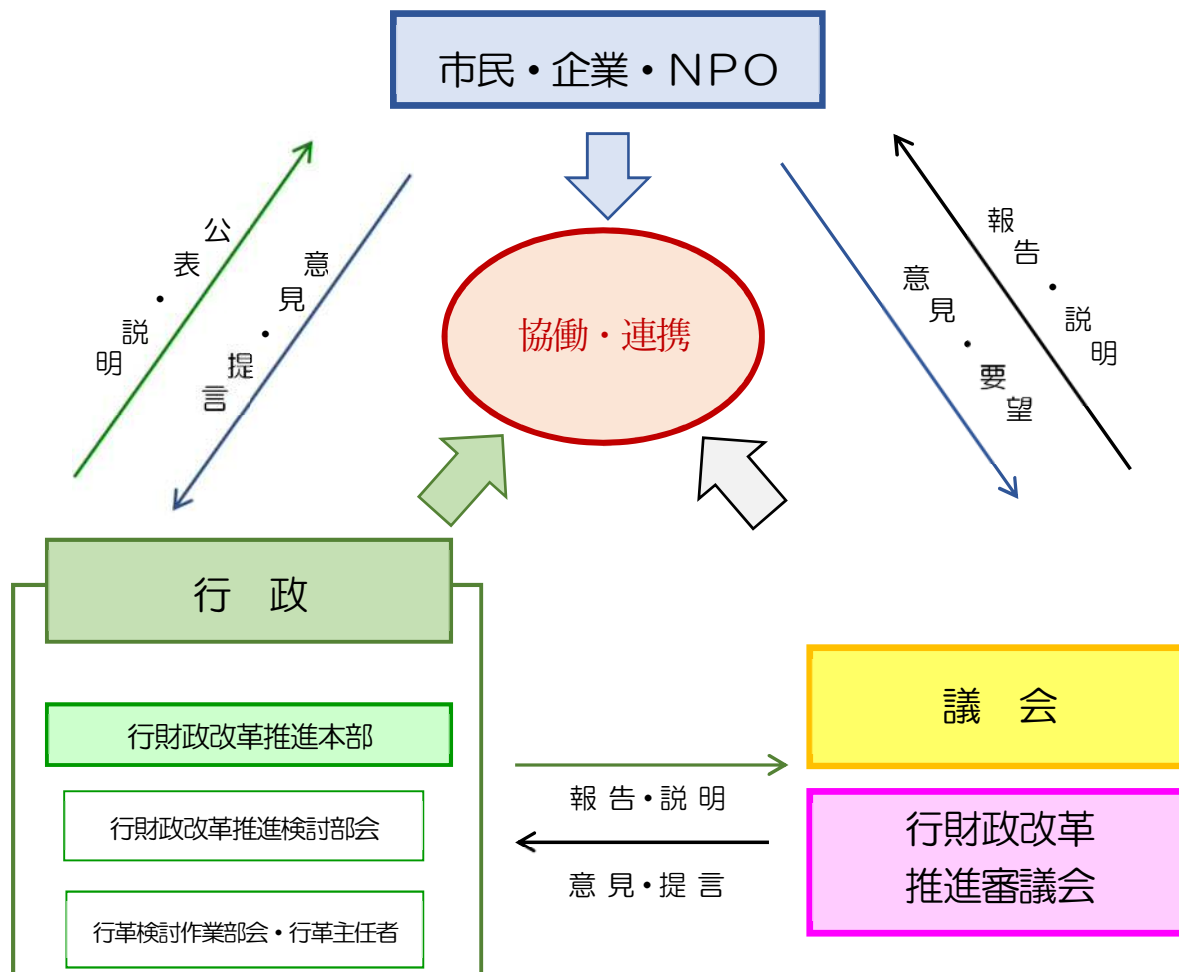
市民・企業・NPO

公表・説明

意見・提言

協働・連携

報告・説明

意見・要望

行　政

行財政改革推進本部

行財政改革推進検討部会

行革検討作業部会・行革主任者

議　会

報告・説明

意見・提言

行財政改革
推進審議会